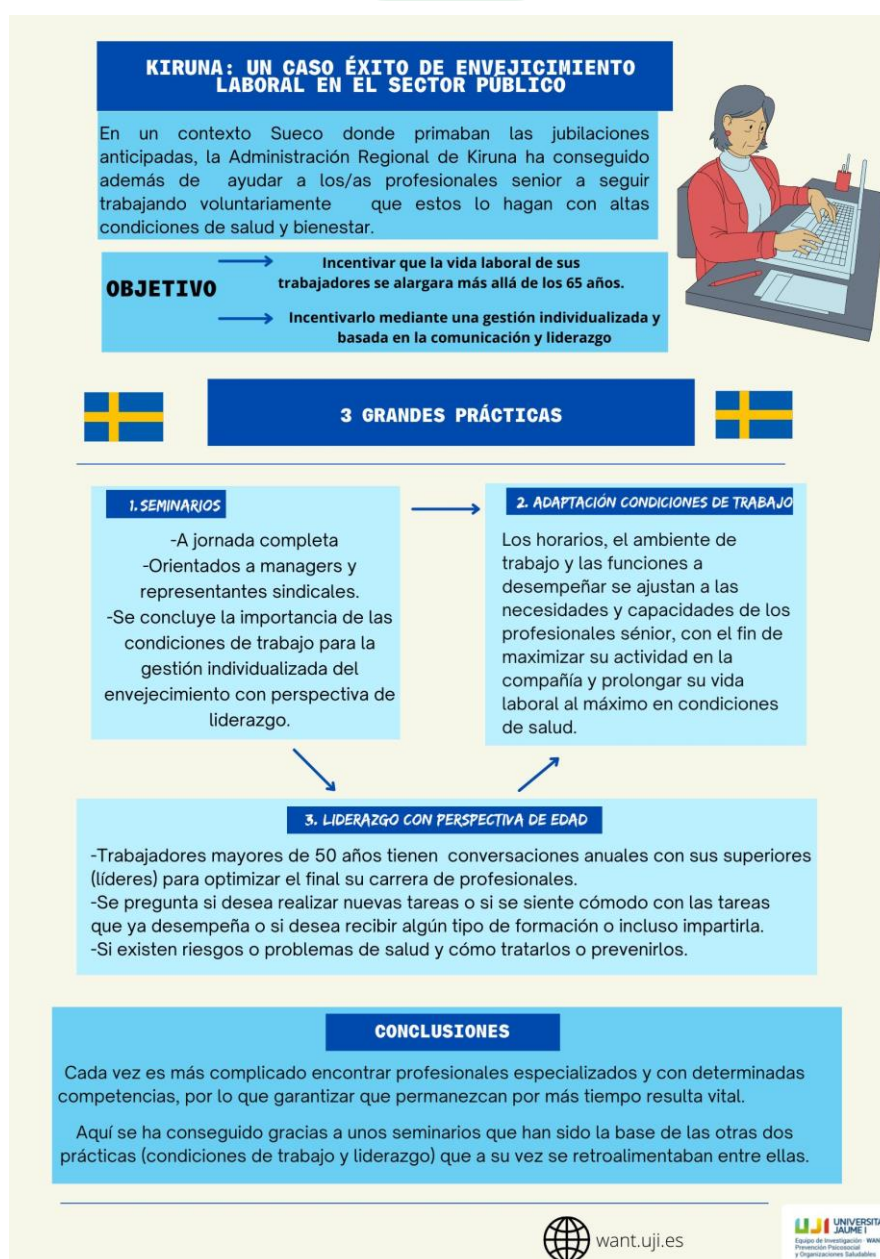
KIRUNA: UN CASO ÉXITO DE ENVEJICIMIENTO LABORAL EN EL SECTOR PÚBLICO

En un contexto Sueco donde primaban las jubilaciones anticipadas, la Administración Regional de Kiruna ha conseguido además de ayudar a los/as profesionales senior a seguir trabajando voluntariamente que estos lo hagan con altas condiciones de salud y bienestar.

OBJETIVO

Incentivar que la vida laboral de sus trabajadores se alargara más allá de los 65 años.

Incentivarlo mediante una gestión individualizada y basada en la comunicación y liderazgo

3 GRANDES PRÁCTICAS

1. SEMINARIOS

-A jornada completa
-Orientados a managers y representantes sindicales.
-Se concluye la importancia de las condiciones de trabajo para la gestión individualizada del envejecimiento con perspectiva de liderazgo.

2. ADAPTACIÓN CONDICIONES DE TRABAJO

Los horarios, el ambiente de trabajo y las funciones a desempeñar se ajustan a las necesidades y capacidades de los profesionales sénior, con el fin de maximizar su actividad en la compañía y prolongar su vida laboral al máximo en condiciones de salud.

3. LIDERAZGO CON PERSPECTIVA DE EDAD

-Trabajadores mayores de 50 años tienen conversaciones anuales con sus superiores (líderes) para optimizar el final su carrera de profesionales.
-Se pregunta si desea realizar nuevas tareas o si se siente cómodo con las tareas que ya desempeña o si desea recibir algún tipo de formación o incluso impartirla.
-Si existen riesgos o problemas de salud y cómo tratarlos o prevenirlos.

CONCLUSIONES

Cada vez es más complicado encontrar profesionales especializados y con determinadas competencias, por lo que garantizar que permanezcan por más tiempo resulta vital.

Aquí se ha conseguido gracias a unos seminarios que han sido la base de las otras dos prácticas (condiciones de trabajo y liderazgo) que a su vez se retroalimentaban entre ellas.

want.uji.es

UJI UNIVERSITAT JAUME I
Equipo de Investigación · WANT Prevención Psicosocial y Organizaciones Saludables